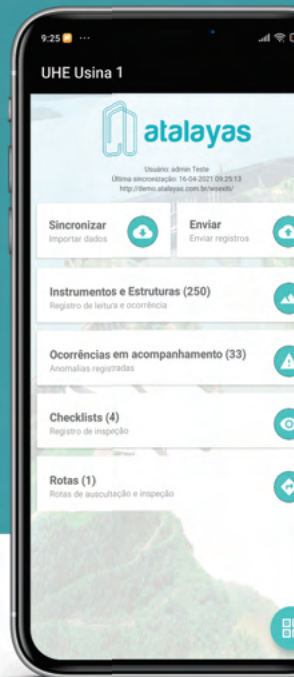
9:25

UHE Usina 1

atalayas

Usuário: admin Teste
Última sincronização: 16-04-2021 09:25:13
http://demo.atalayas.com.br/wsexlt/

Sincronizar
Importar dados

Enviar
Enviar registros

Instrumentos e Estruturas (250)
Registro de leitura e ocorrência

Ocorrências em acompanhamento (33)
Anomalias registradas

Checklists (4)
Registro de inspeção

Rotas (1)
Rotas de auscultação e inspeção